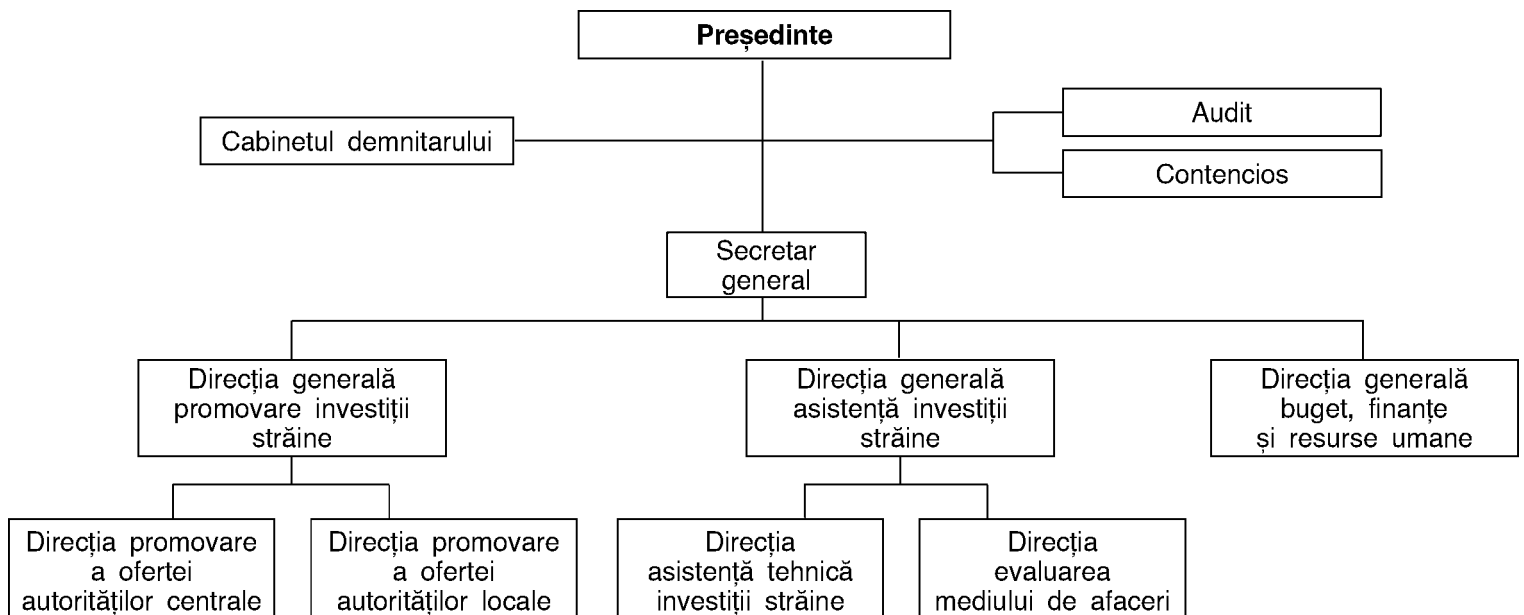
Președinte

Cabinetul demnitarului

Audit

Contencios

Secretar general

Direcția generală promovare investiții străine

Direcția generală asistență investiții străine

Direcția generală buget, finanțe și resurse umane

Direcția promovare a ofertei autorităților centrale

Direcția promovare a ofertei autorităților locale

Direcția asistență tehnică investiții străine

Direcția evaluarea mediului de afaceri